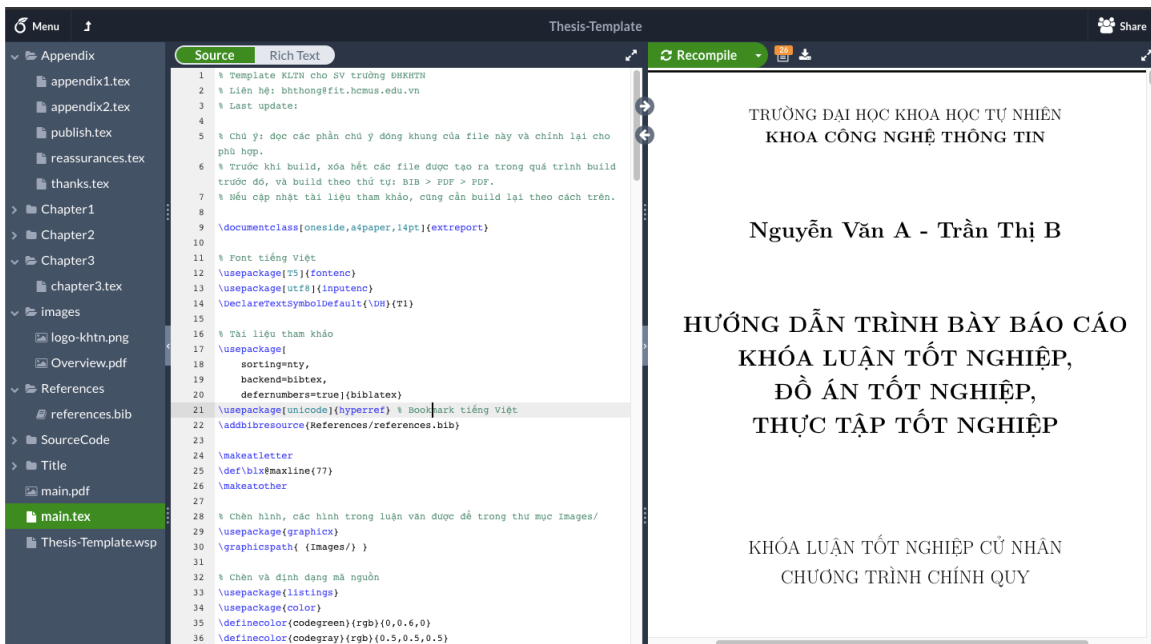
Menu
Thesis-Template
Share

Appendix
appendix1.tex
appendix2.tex
publish.tex
reassurances.tex
thanks.tex
Chapter1
Chapter2
Chapter3
chapter3.tex
images
logo-khtn.png
Overview.pdf
References
references.bib
SourceCode
Title
main.pdf
main.tex
Thesis-Template.wsp

Source
Rich Text

1 % Template KLTN cho SV trường ĐHKHTN
2 % Liên hệ: bhthong@fit.hcmus.edu.vn
3 % Last update:
4
5 % Chú ý: đọc các phần chú ý đóng khung của file này và chỉnh lại cho phù hợp.
6 % Trước khi build, xóa hết các file được tạo ra trong quá trình build trước đó, và build theo thứ tự: BIB > PDF > PDF.
7 % Nếu cập nhật tài liệu tham khảo, cũng cần build lại theo cách trên.
8
9 \documentclass[oneside,a4paper,14pt]{extreport}
10
11 % Font tiếng Việt
12 \usepackage[T5]{fontenc}
13 \usepackage[utf8]{inputenc}
14 \DeclareTextSymbolDefault{\DH}{T1}
15
16 % Tài liệu tham khảo
17 \usepackage[
18 sorting=nty,
19 backend=bibtex,
20 defernumbers=true]{biblatex}
21 \usepackage[unicode]{hyperref} % Bookmark tiếng Việt
22 \addbibresource{References/references.bib}
23
24 \makeatletter
25 \def\blx@maxline{77}
26 \makeatother
27
28 % Chèn hình, các hình trong luận văn được để trong thư mục Images/
29 \usepackage{graphicx}
30 \graphicspath{ {Images/} }
31
32 % Chèn và định dạng mã nguồn
33 \usepackage{listings}
34 \usepackage{color}
35 \definecolor{codegreen}{rgb}{0,0.6,0}
36 \definecolor{codegray}{rgb}{0.5,0.5,0.5}

Recompile
26

TRƯỜNG ĐẠI HỌC KHOA HỌC TỰ NHIÊN
KHOA CÔNG NGHỆ THÔNG TIN

Nguyễn Văn A - Trần Thị B

HƯỚNG DẪN TRÌNH BÀY BÁO CÁO
KHÓA LUẬN TỐT NGHIỆP,
ĐỒ ÁN TỐT NGHIỆP,
THỰC TẬP TỐT NGHIỆP

KHÓA LUẬN TỐT NGHIỆP CỬ NHÂN
CHƯƠNG TRÌNH CHÍNH QUY